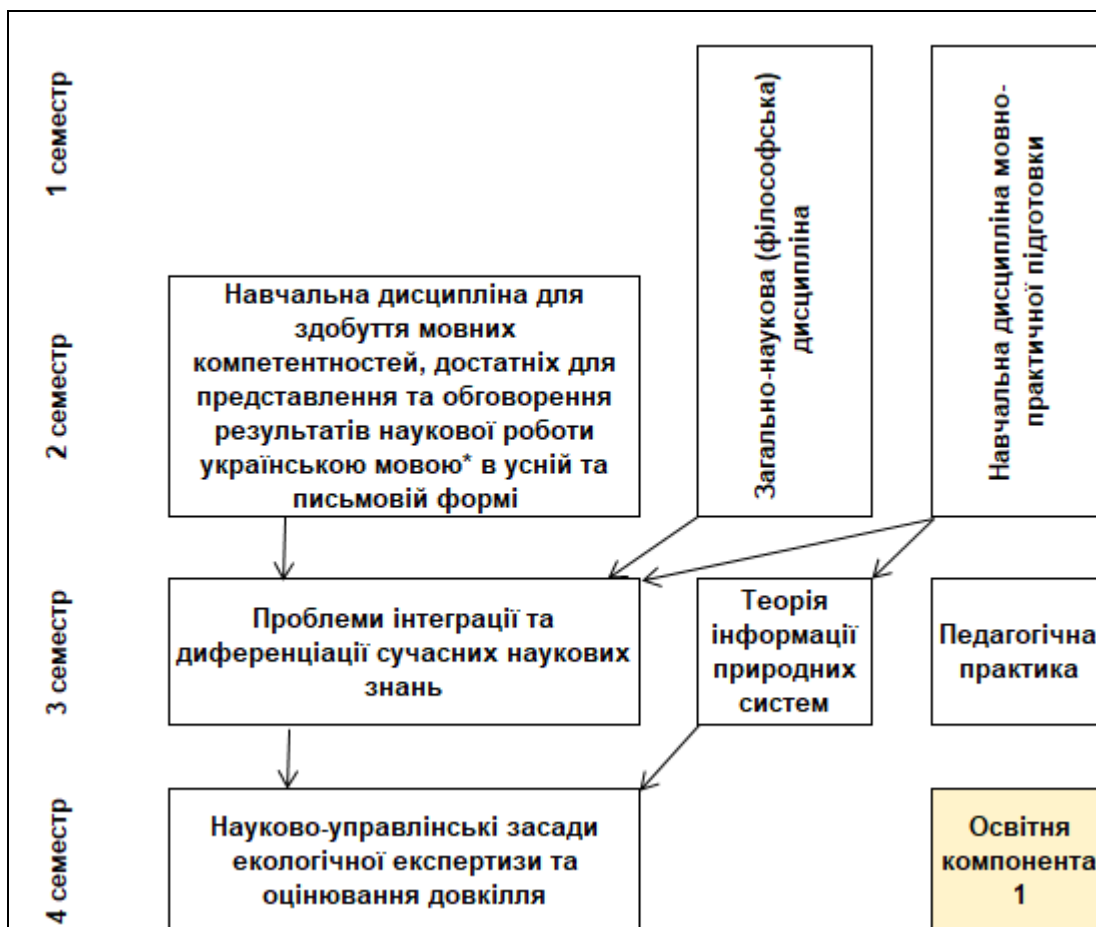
1 семестр

2 семестр

3 семестр

4 семестр

Загально-наукова (філософська) дисципліна

Навчальна дисципліна мовно-практичної підготовки

Навчальна дисципліна для здобуття мовних компетентностей, достатніх для представлення та обговорення результатів наукової роботи українською мовою* в усній та письмовій формі

Проблеми інтеграції та диференціації сучасних наукових знань

Теорія інформації природних систем

Педагогічна практика

Науково-управлінські засади екологічної експертизи та оцінювання довкілля

Освітня компонента 1